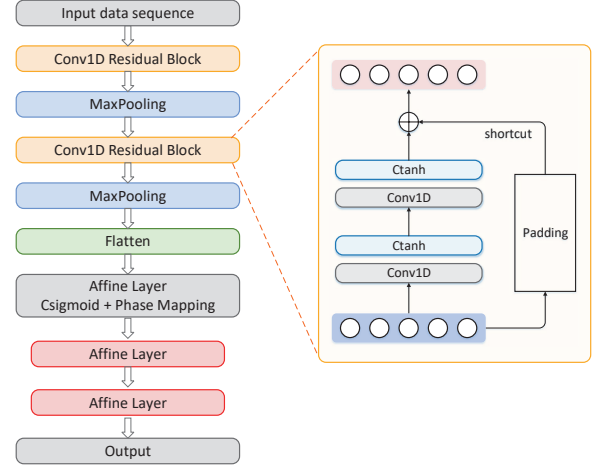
Input data sequence

Conv1D Residual Block

MaxPooling

Conv1D Residual Block

MaxPooling

Flatten

Affine Layer
Csigmoid + Phase Mapping

Affine Layer

Affine Layer

Output

shortcut

Ctanh

Conv1D

Ctanh

Conv1D

Padding